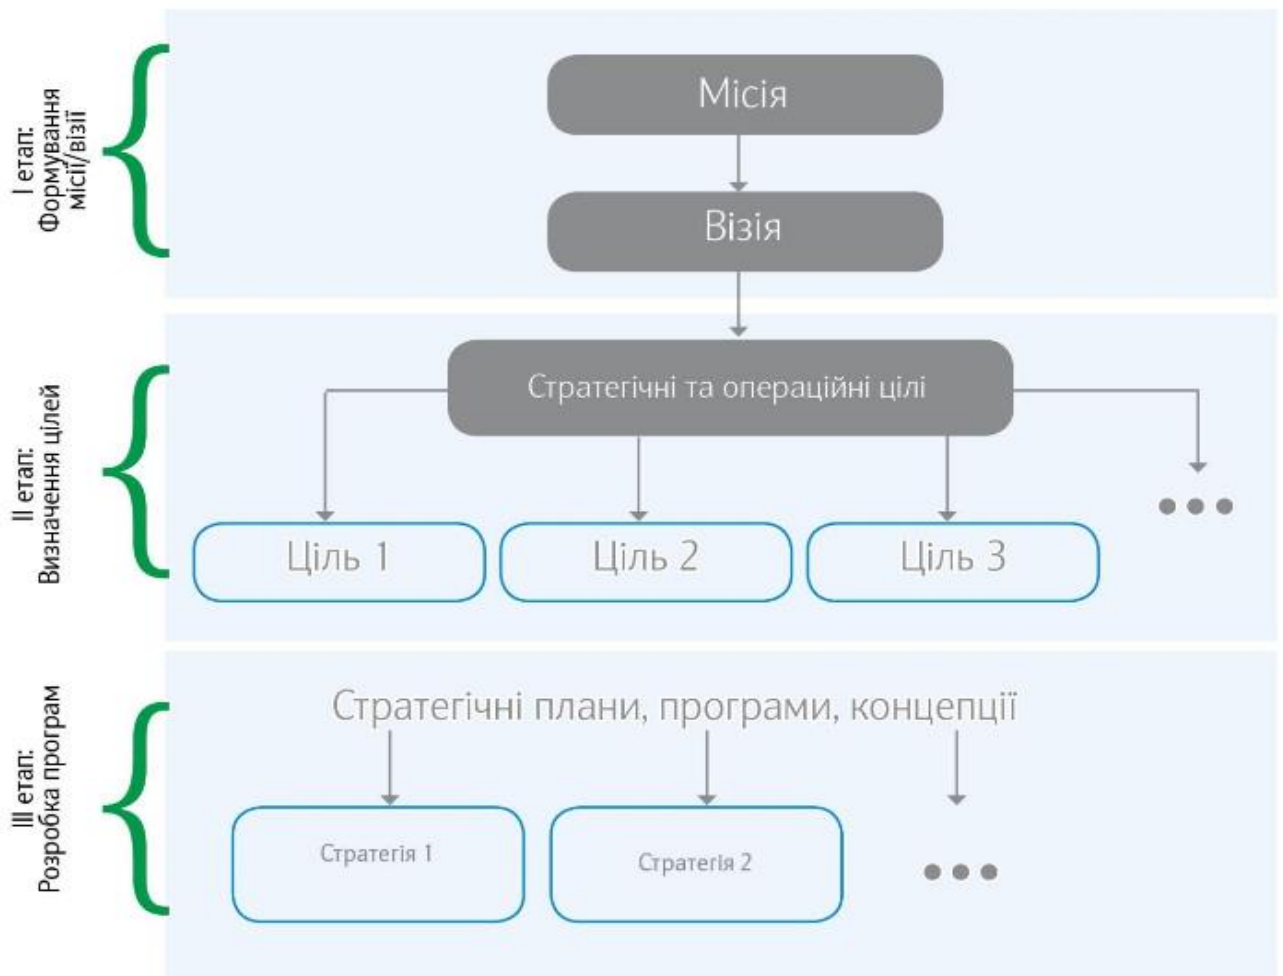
I етап: Формування місії/візії

Місія

Візія

II етап: Визначення цілей

Стратегічні та операційні цілі

Ціль 1

Ціль 2

Ціль 3

• • •

III етап: Розробка програм

Стратегічні плани, програми, концепції

Стратегія 1

Стратегія 2

• • •